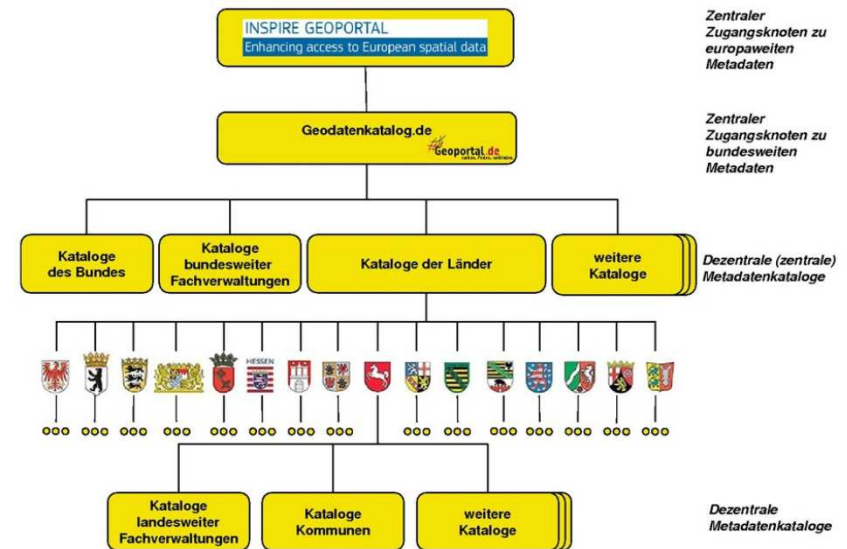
INSPIRE GEOPORTAL
Enhancing access to European spatial data

Zentraler Zugangsknoten zu europaweiten Metadaten

Geodatenkatalog.de
Geoportal.de

Zentraler Zugangsknoten zu bundesweiten Metadaten

Kataloge des Bundes

Kataloge bundesweiter Fachverwaltungen

Kataloge der Länder

weitere Kataloge

Dezentrale (zentrale) Metadatenkataloge

HESSEN

Kataloge landesweiter Fachverwaltungen

Kataloge Kommunen

weitere Kataloge

Dezentrale Metadatenkataloge